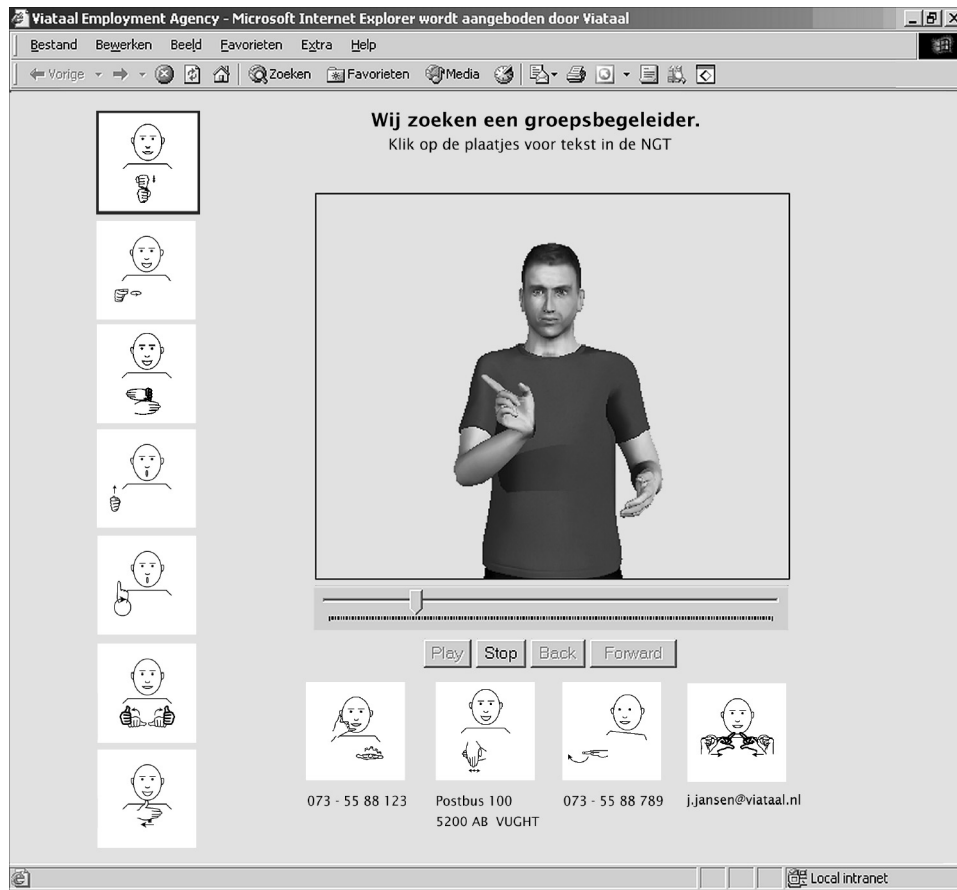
Viataal Employment Agency - Microsoft Internet Explorer wordt aangeboden door Viataal

Bestand Bewerken Beeld Favorieten Extra Help

Vorige Zoeken Favorieten Media

Wij zoeken een groepsbegeleider.
Klik op de plaatjes voor tekst in de NGT

Play Stop Back Forward

073 - 55 88 123

Postbus 100
5200 AB VUGHT

073 - 55 88 789

j.jansen@viataal.nl

Local intranet